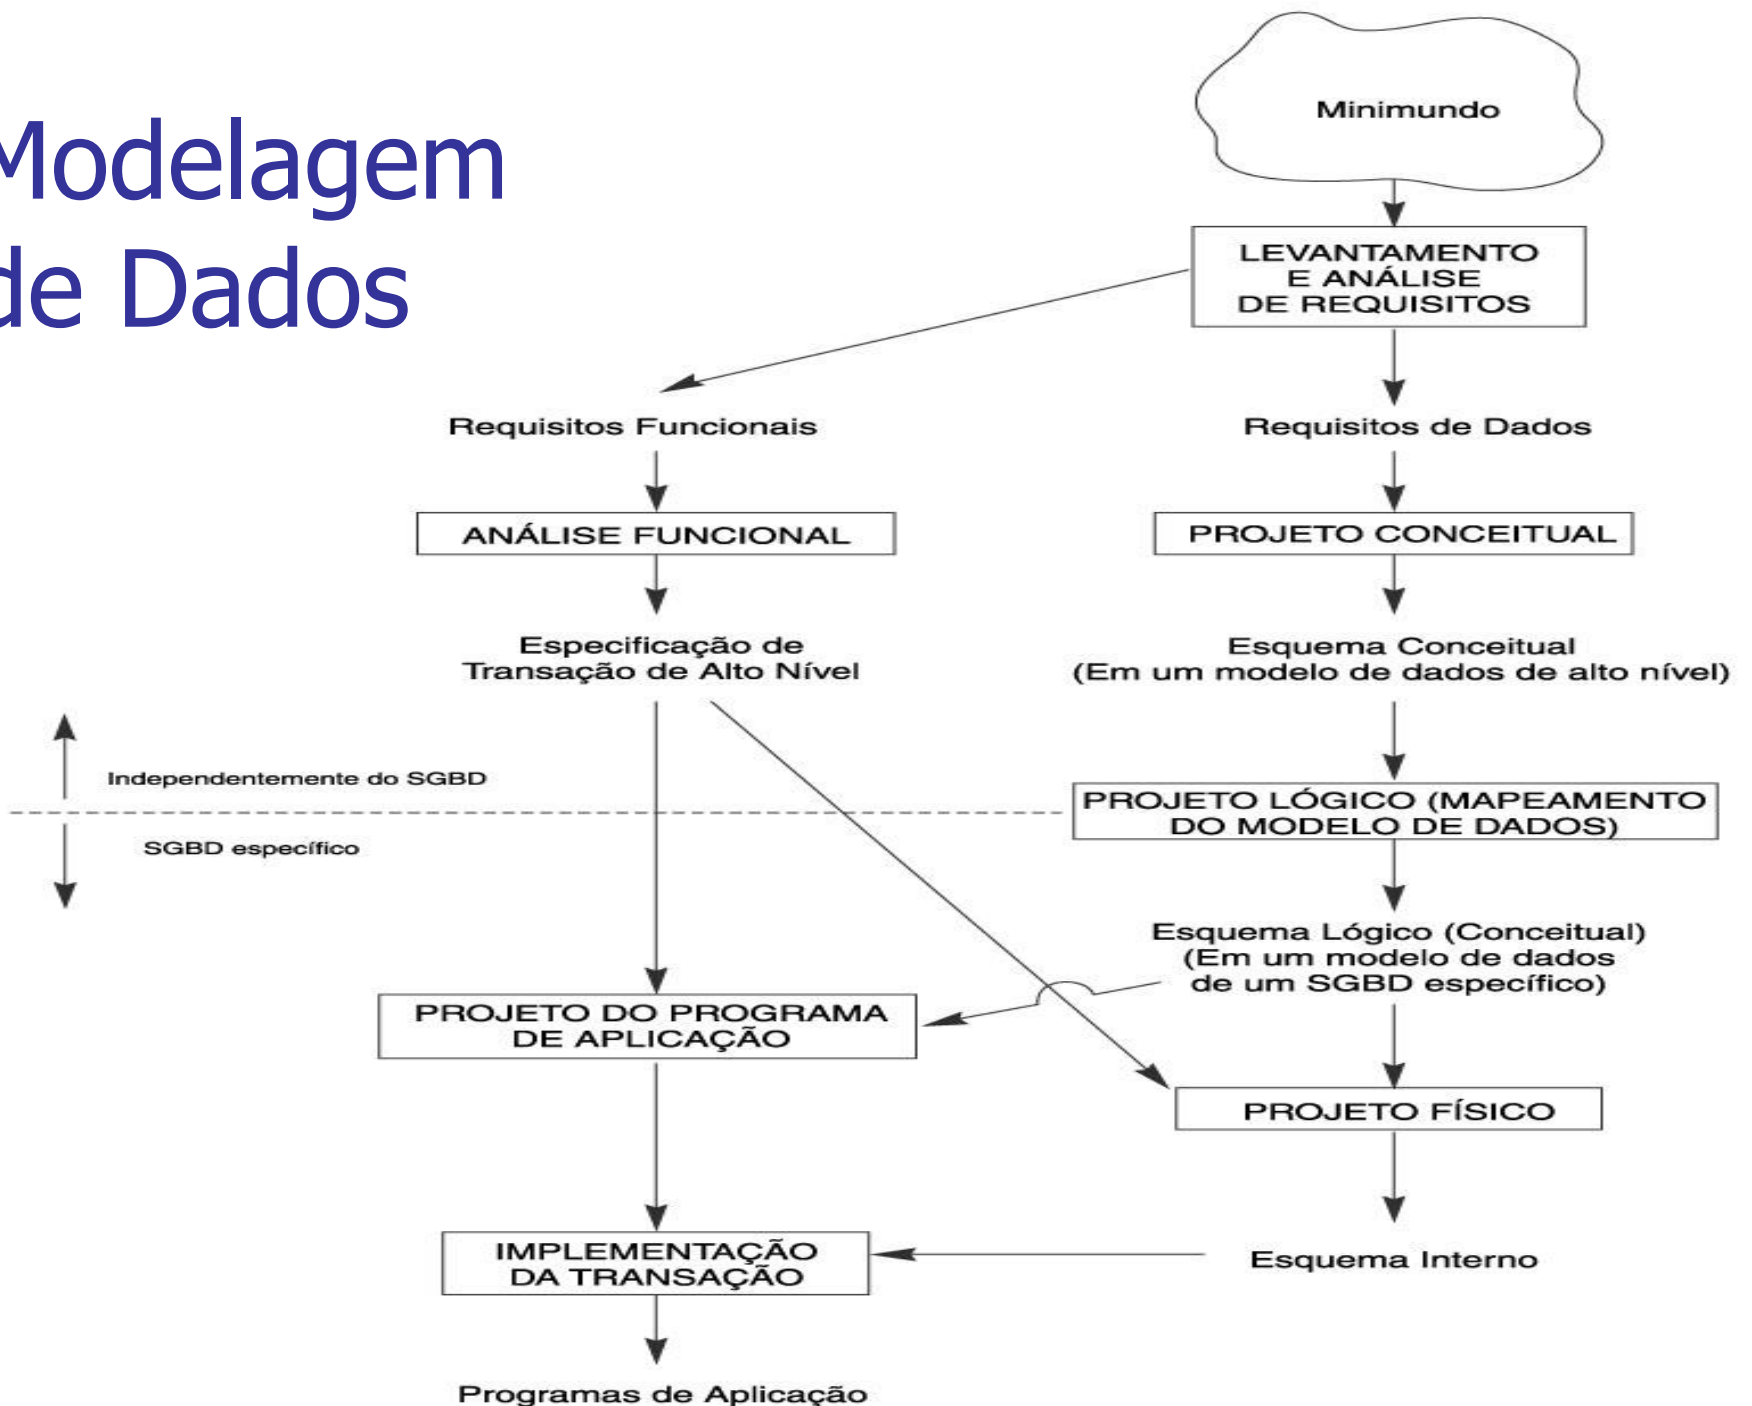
Modelagem de Dados

Minimundo

LEVANTAMENTO E ANÁLISE DE REQUISITOS

Requisitos Funcionais

Requisitos de Dados

ANÁLISE FUNCIONAL

PROJETO CONCEITUAL

Especificação de Transação de Alto Nível

Esquema Conceitual (Em um modelo de dados de alto nível)

Independentemente do SGBD

SGBD específico

PROJETO LÓGICO (MAPEAMENTO DO MODELO DE DADOS)

Esquema Lógico (Conceitual) (Em um modelo de dados de um SGBD específico)

PROJETO DO PROGRAMA DE APLICAÇÃO

PROJETO FÍSICO

IMPLEMENTAÇÃO DA TRANSAÇÃO

Esquema Interno

Programas de Aplicação